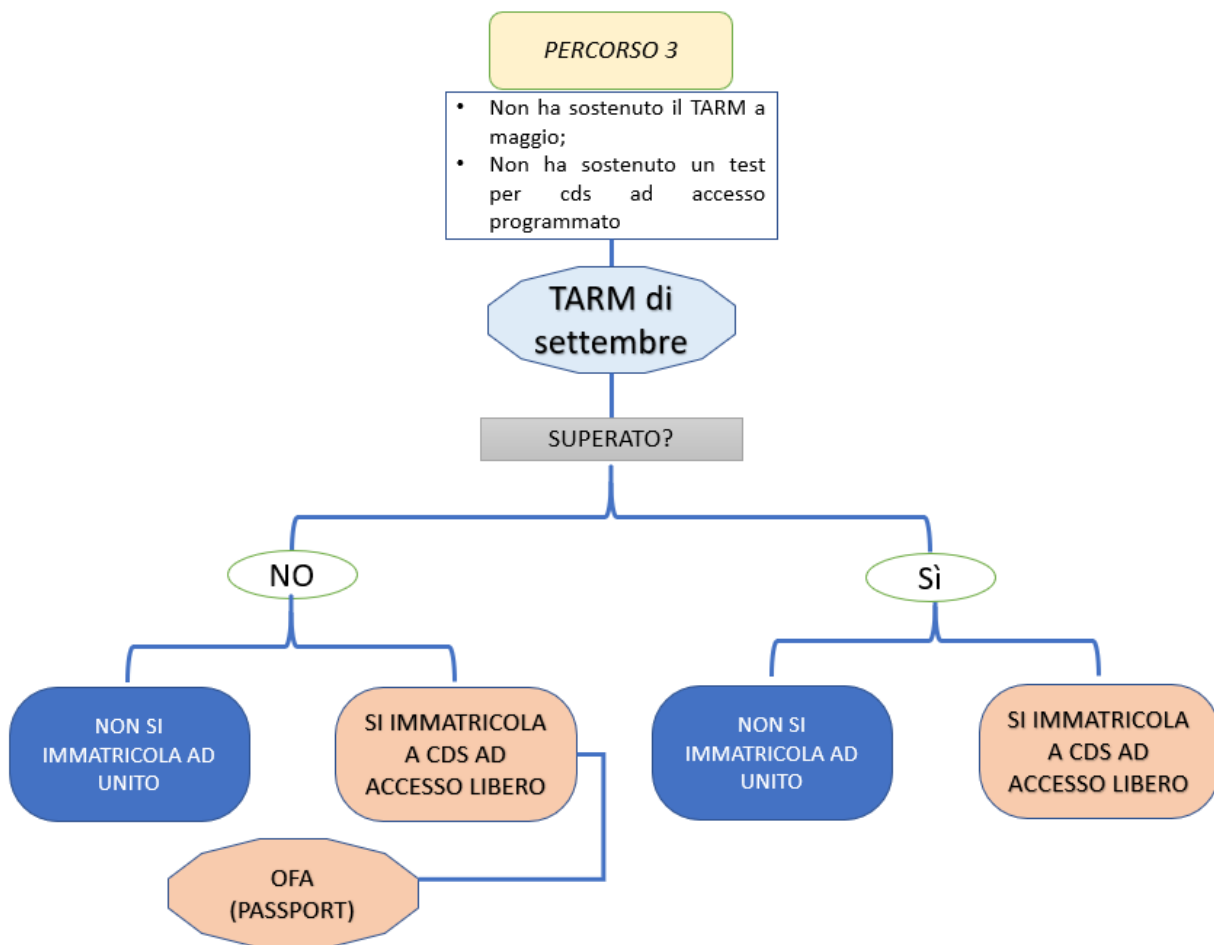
PERCORSO 3

• Non ha sostenuto il TARM a maggio;
• Non ha sostenuto un test per cds ad accesso programmato

TARM di settembre

SUPERATO?

NO

Sì

NON SI IMMATRICOLA AD UNITO

SI IMMATRICOLA A CDS AD ACCESSO LIBERO

NON SI IMMATRICOLA AD UNITO

SI IMMATRICOLA A CDS AD ACCESSO LIBERO

OFA (PASSPORT)